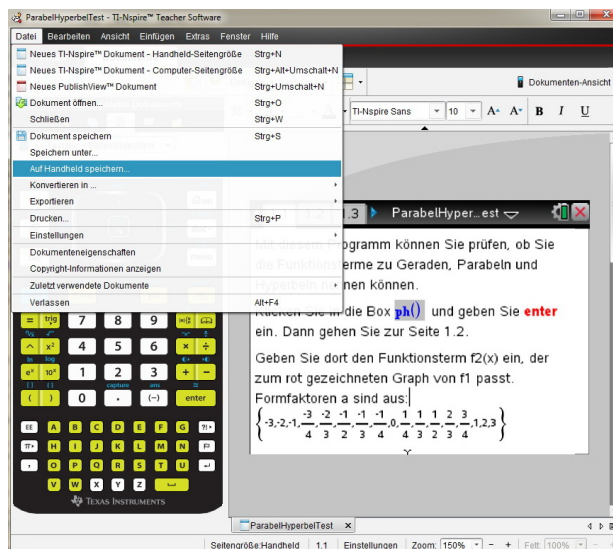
ParabelHyperbelTest - TI-Nspire™ Teacher Software

Datei Bearbeiten Ansicht Einfügen Extras Fenster Hilfe

Neues TI-Nspire™ Dokument - Handheld-Seitengröße Strg+N
Neues TI-Nspire™ Dokument - Computer-Seitengröße Strg+Alt+Umschalt+N
Neues PublishView™ Dokument Strg+Umschalt+N
Dokument öffnen... Strg+O
Schließen Strg+W
Dokument speichern Strg+S
Speichern unter...
Auf Handheld speichern...
Konvertieren in ...
Exportieren
Drucken... Strg+P
Einstellungen
Dokumenteneigenschaften
Copyright-Informationen anzeigen
Zuletzt verwendete Dokumente
Verlassen Alt+F4

Dokumenten-Ansicht

TI-Nspire Sans 10 B I U

1.3 ParabelHyper...est

Mit diesem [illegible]gramm können Sie prüfen, ob Sie die Funktions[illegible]erme zu Geraden, Parabeln und Hyperbeln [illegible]nen können.
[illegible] Sie in die Box ph() und geben Sie enter ein. Dann gehen Sie zur Seite 1.2.

Geben Sie dort den Funktionsterm f2(x) ein, der zum rot gezeichneten Graph von f1 passt.
Formfaktoren a sind aus:
$\left\{-3,-2,-1,\frac{-3}{4},\frac{-2}{3},\frac{-1}{2},\frac{-1}{3},\frac{-1}{4},0,\frac{1}{4},\frac{1}{3},\frac{1}{2},\frac{2}{3},\frac{3}{4},1,2,3\right\}$

trig 7 8 9
$x^2$ 4 5 6
$e^x$ $10^x$ 1 2 3
( ) 0 . (−) enter
EE A B C D E F G ?!▸
π▸ H I J K L M N
, O P Q R S T U
V W X Y Z
TEXAS INSTRUMENTS

ParabelHyperbelTest ×

Seitengröße:Handheld 1.1 Einstellungen Zoom: 150% Fett: 100%